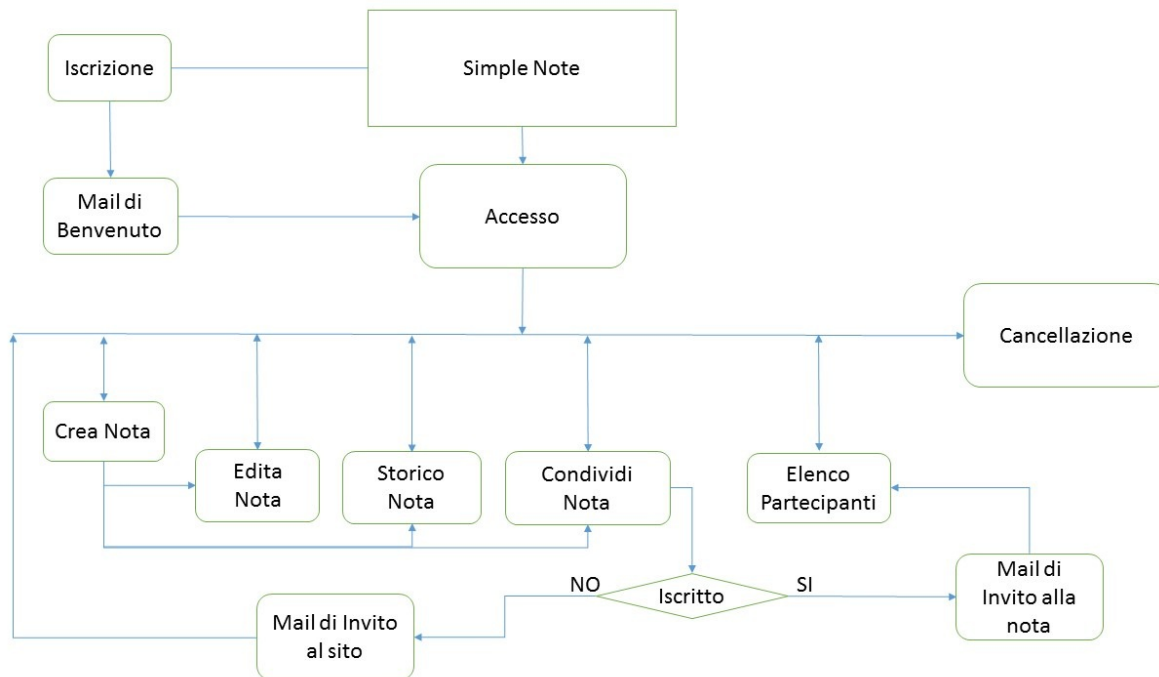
Iscrizione

Simple Note

Mail di Benvenuto

Accesso

Cancellazione

Crea Nota

Edita Nota

Storico Nota

Condividi Nota

Elenco Partecipanti

NO

Iscritto

SI

Mail di Invito al sito

Mail di Invito alla nota